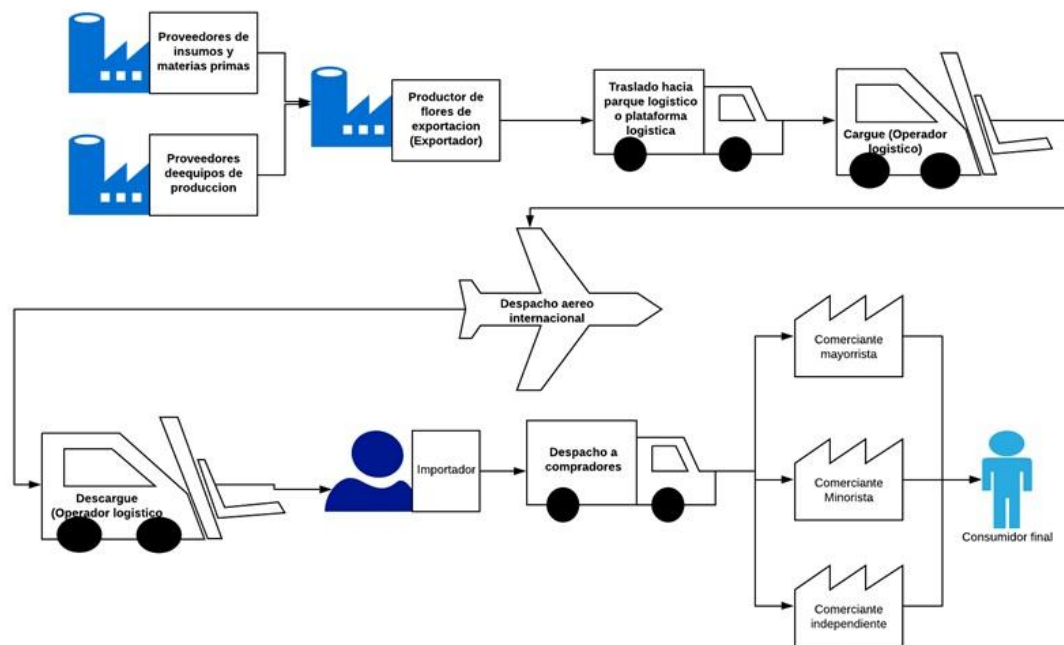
Proveedores de insumos y materias primas

Proveedores deequipos de produccion

Productor de flores de exportacion (Exportador)

Traslado hacia parque logistico o plataforma logistica

Cargue (Operador logistico)

Despacho aereo internacional

Comerciante mayorrista

Comerciante Minorista

Comerciante independiente

Descargue (Operador logistico

Importador

Despacho a compradores

Consumidor final